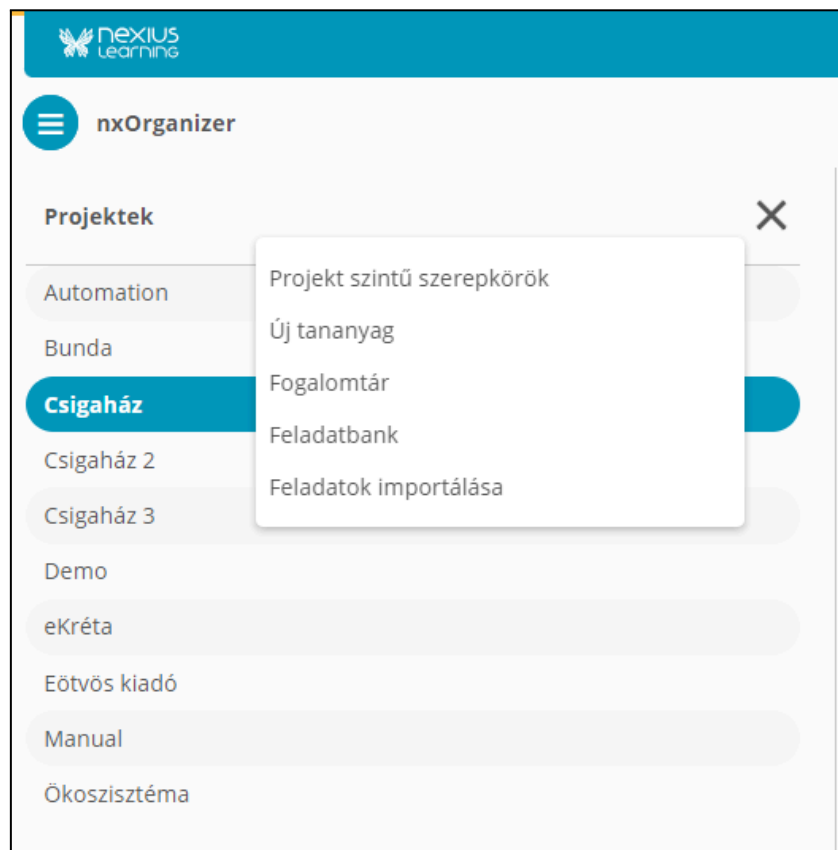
nexius Learning

nxOrganizer

Projektek

×

Automation

Bunda

Csigaház

Csigaház 2

Csigaház 3

Demo

eKréta

Eötvös kiadó

Manual

Ökoszisztéma

Projekt szintű szerepkörök

Új tananyag

Fogalomtár

Feladatbank

Feladatok importálása